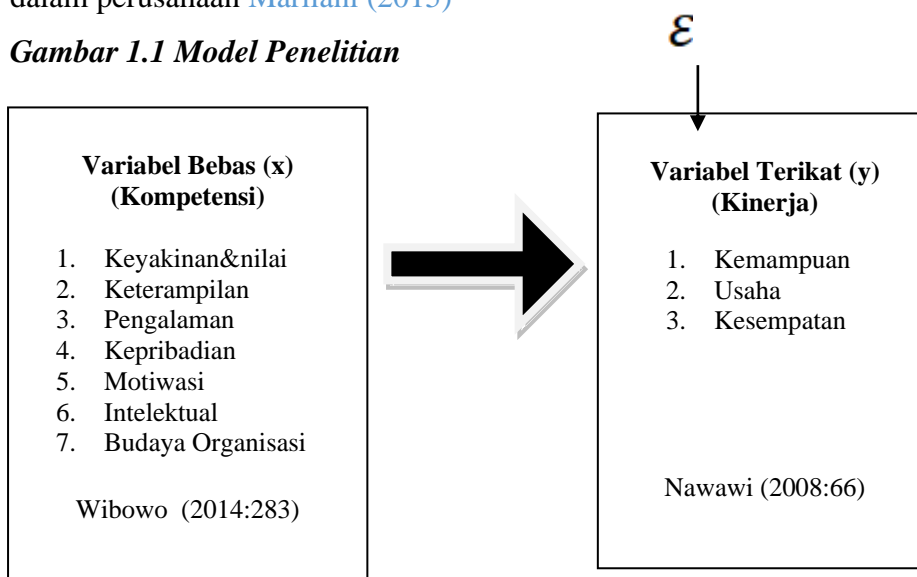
dalam perusahaan Mariani (2015)

*Gambar 1.1 Model Penelitian*

$\varepsilon$

**Variabel Bebas (x)**
**(Kompetensi)**

1. Keyakinan&nilai
2. Keterampilan
3. Pengalaman
4. Kepribadian
5. Motiwasi
6. Intelektual
7. Budaya Organisasi

Wibowo (2014:283)

**Variabel Terikat (y)**
**(Kinerja)**

1. Kemampuan
2. Usaha
3. Kesempatan

Nawawi (2008:66)